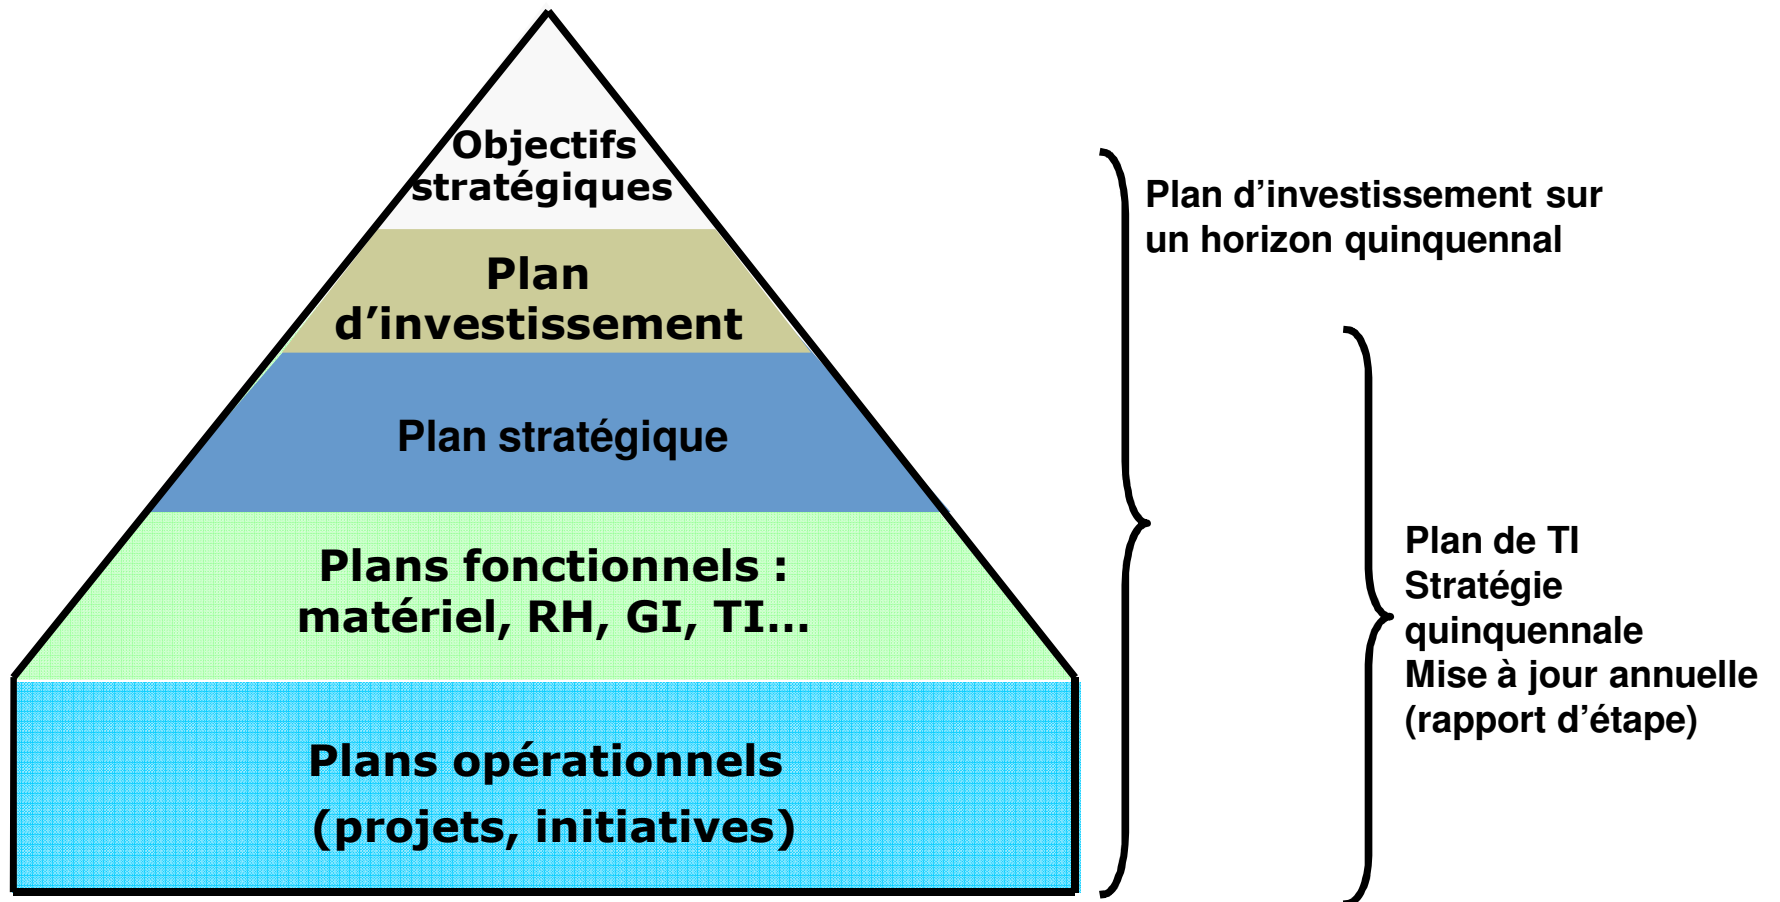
Objectifs stratégiques

Plan d’investissement

Plan stratégique

Plans fonctionnels : matériel, RH, GI, TI…

Plans opérationnels (projets, initiatives)

Plan d’investissement sur un horizon quinquennal

Plan de TI
Stratégie quinquennale
Mise à jour annuelle (rapport d’étape)